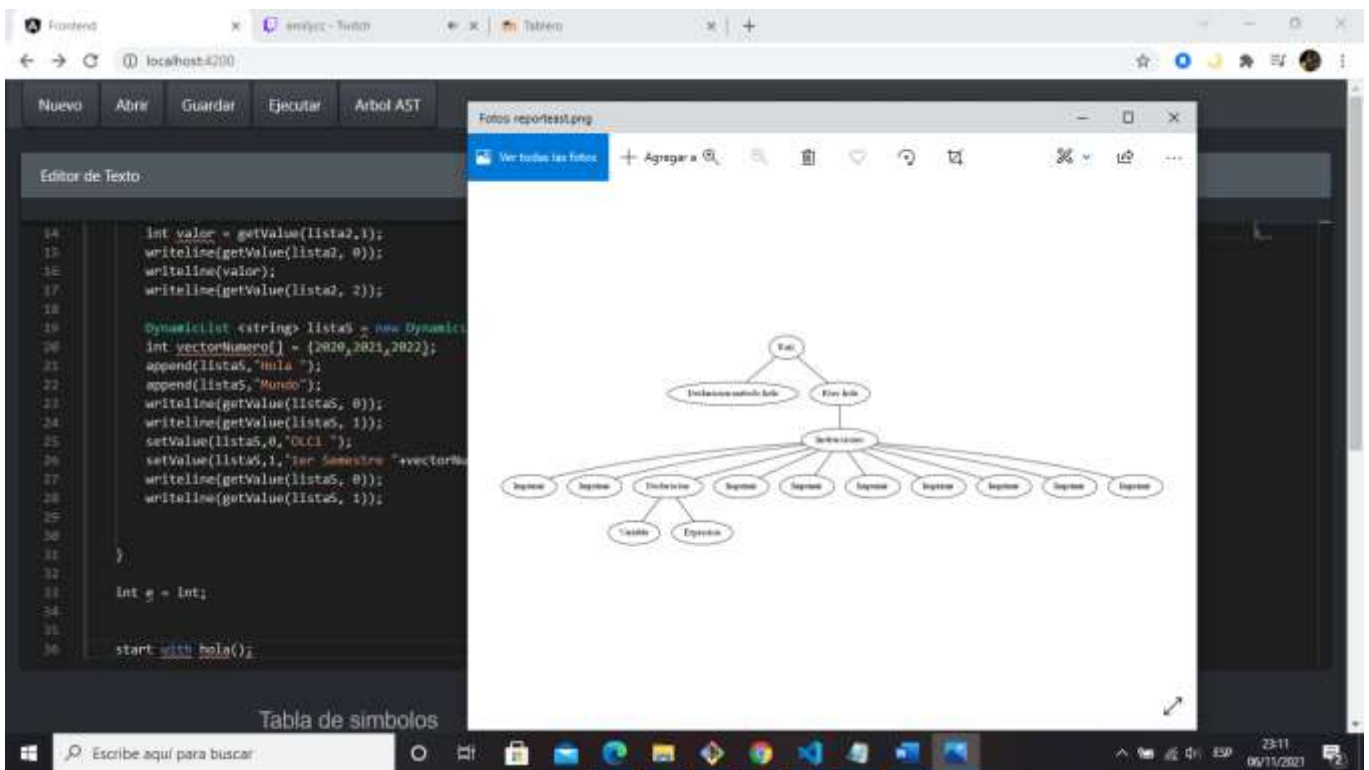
Frontend
emilycc - Twitch
Tablero
localhost:4200

Nuevo
Abrir
Guardar
Ejecutar
Arbol AST

Editor de Texto

14 int valor = getValue(lista2,1);
15 writeline(getValue(lista2, 0));
16 writeline(valor);
17 writeline(getValue(lista2, 2));
18
19 DynamicList <string> lista5 = new Dynamicl
20 int vectorNumero[] = {2020,2021,2022};
21 append(lista5,"Hola ");
22 append(lista5,"Mundo");
23 writeline(getValue(lista5, 0));
24 writeline(getValue(lista5, 1));
25 setValue(lista5,0,"OLC1 ");
26 setValue(lista5,1,"1er Semestre "+vectorNu
27 writeline(getValue(lista5, 0));
28 writeline(getValue(lista5, 1));
29
30
31 }
32
33 int e = int;
34
35
36 start with hola();

Tabla de simbolos

Fotos reporteast.png
Ver todas las fotos
Agregar a

Raiz
Declaracion metodo hola
Raiz hola
Instrucciones
Imprimir
Imprimir
Declaracion
Imprimir
Imprimir
Imprimir
Imprimir
Imprimir
Imprimir
Imprimir
Variable
Expresion

Escribe aquí para buscar
ESP
23:11
06/11/2021